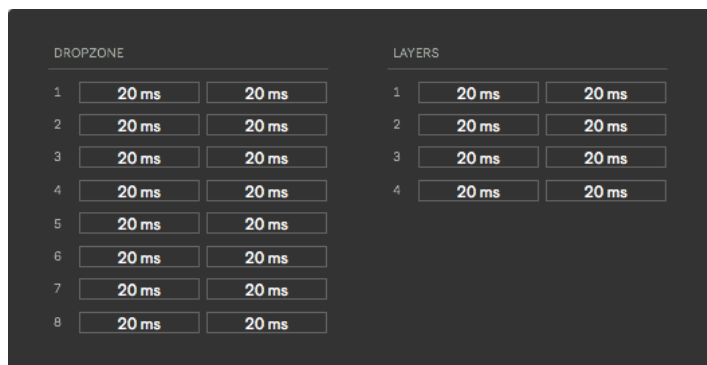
DROPZONE

| | | |
|---|---|---|
| 1 | 20 ms | 20 ms |
| 2 | 20 ms | 20 ms |
| 3 | 20 ms | 20 ms |
| 4 | 20 ms | 20 ms |
| 5 | 20 ms | 20 ms |
| 6 | 20 ms | 20 ms |
| 7 | 20 ms | 20 ms |
| 8 | 20 ms | 20 ms |

LAYERS

| | | |
|---|---|---|
| 1 | 20 ms | 20 ms |
| 2 | 20 ms | 20 ms |
| 3 | 20 ms | 20 ms |
| 4 | 20 ms | 20 ms |